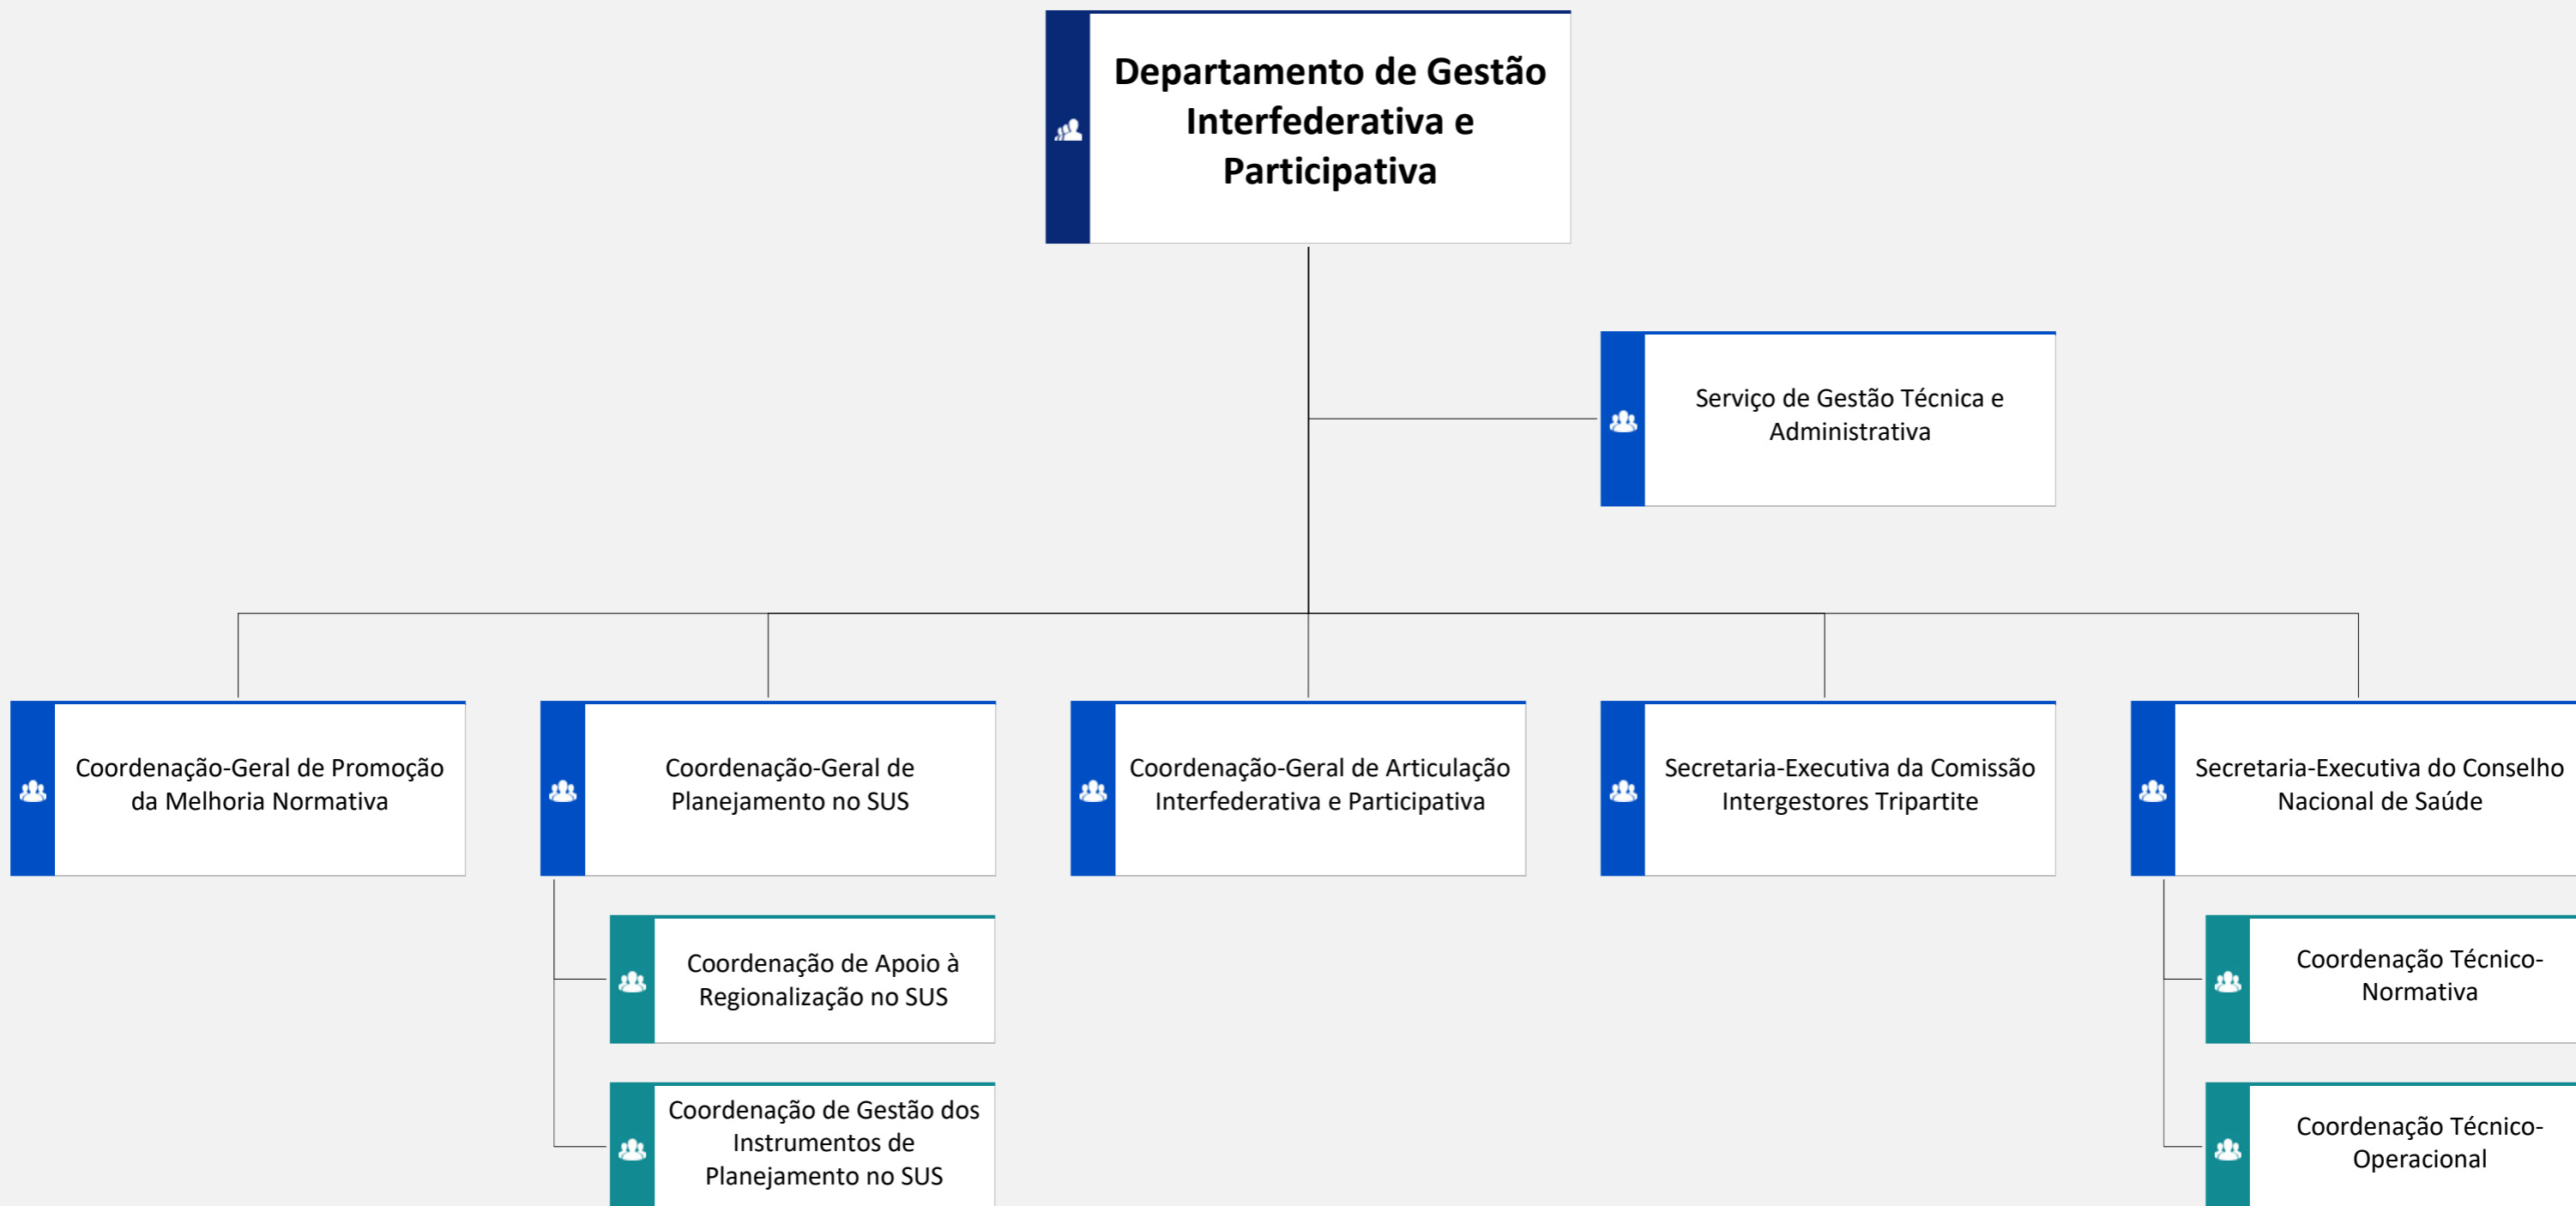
Departamento de Gestão Interfederativa e Participativa

Serviço de Gestão Técnica e Administrativa

Coordenação-Geral de Promoção da Melhoria Normativa

Coordenação-Geral de Planejamento no SUS

Coordenação de Apoio à Regionalização no SUS

Coordenação de Gestão dos Instrumentos de Planejamento no SUS

Coordenação-Geral de Articulação Interfederativa e Participativa

Secretaria-Executiva da Comissão Intergestores Tripartite

Secretaria-Executiva do Conselho Nacional de Saúde

Coordenação Técnico-Normativa

Coordenação Técnico-Operacional